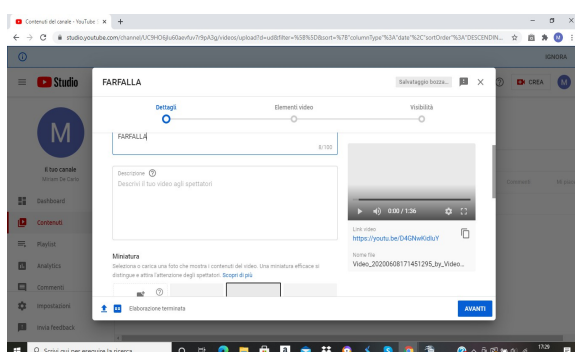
Contenuti del canale - YouTube ×  +

studio.youtube.com/channel/UC9HO6ju60aevfuv7r9pA3g/videos/upload?d=ud&filter=%5B%5D&sort=%7B"columnType"%3A"date"%2C"sortOrder"%3A"DESCENDIN...

IGNORA

Studio

CREA

M

Il tuo canale
Miriam De Carlo

Dashboard

Contenuti

Playlist

Analytics

Commenti

Impostazioni

Invia feedback

FARFALLA

Salvataggio bozza...

Dettagli

Elementi video

Visibilità

FARFALLA

8/100

Descrizione

Descrivi il tuo video agli spettatori

0:00 / 1:36

Link video
https://youtu.be/D4GNwKidluY

Nome file
Video_20200608171451295_by_Video...

Miniatura

Seleziona o carica una foto che mostri i contenuti del video. Una miniatura efficace si distingue e attira l'attenzione degli spettatori. Scopri di più

Elaborazione terminata

AVANTI

Commenti

Mi piace

Scrivi qui per eseguire la ricerca

17:29